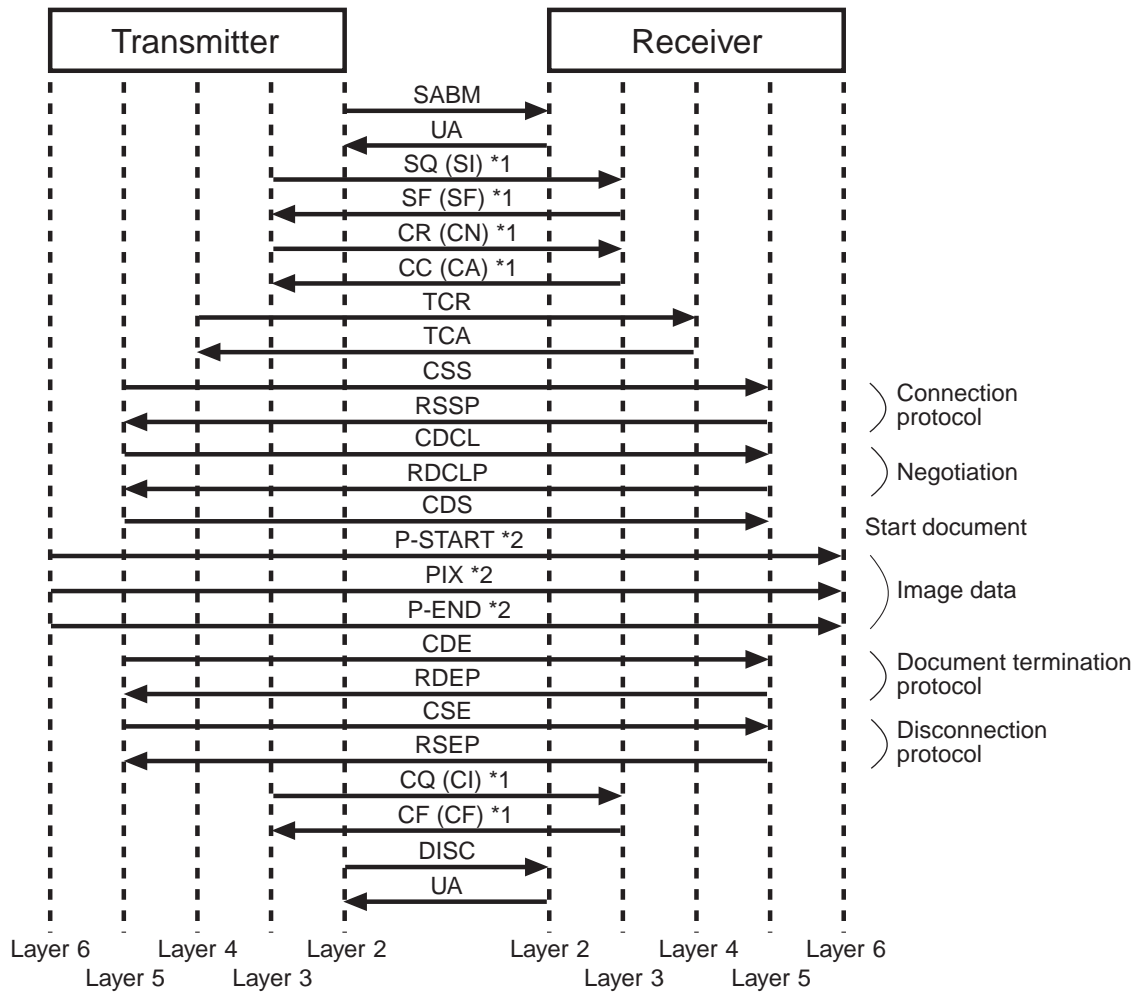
Transmitter

Receiver

SABM
UA
SQ (SI) *1
SF (SF) *1
CR (CN) *1
CC (CA) *1
TCR
TCA
CSS
RSSP
CDCL
RDCLP
CDS
P-START *2
PIX *2
P-END *2
CDE
RDEP
CSE
RSEP
CQ (CI) *1
CF (CF) *1
DISC
UA

Connection protocol

Negotiation

Start document

Image data

Document termination protocol

Disconnection protocol

Layer 6
Layer 5
Layer 4
Layer 3
Layer 2
Layer 2
Layer 3
Layer 4
Layer 5
Layer 6